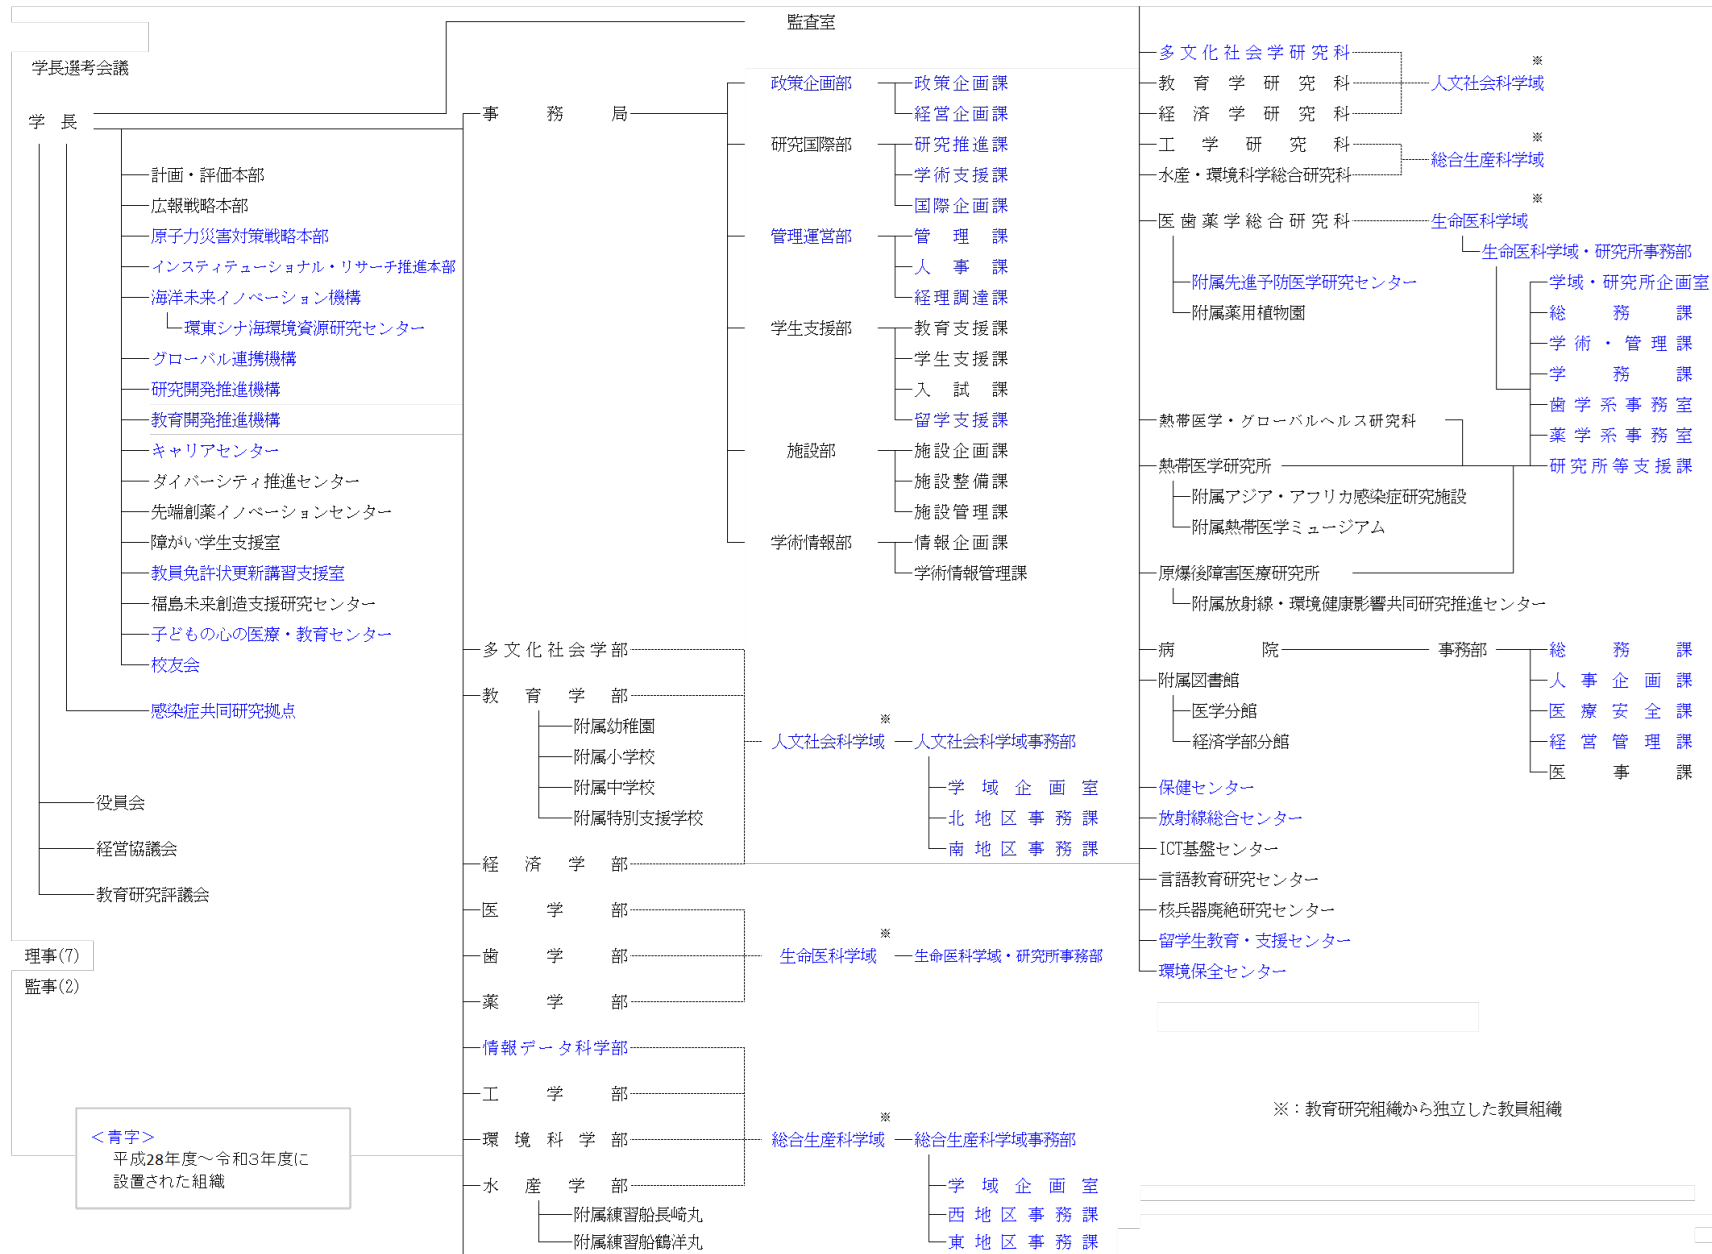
監査室

学長選考会議

学 長

計画・評価本部
広報戦略本部
原子力災害対策戦略本部
インスティテューショナル・リサーチ推進本部
海洋未来イノベーション機構
環東シナ海環境資源研究センター
グローバル連携機構
研究開発推進機構
教育開発推進機構
キャリアセンター
ダイバーシティ推進センター
先端創薬イノベーションセンター
障がい学生支援室
教員免許状更新講習支援室
福島未来創造支援研究センター
子どもの心の医療・教育センター
校友会
感染症共同研究拠点

役員会
経営協議会
教育研究評議会

理事(7)
監事(2)

＜青字＞
平成28年度～令和3年度に設置された組織

事 務 局

政策企画部
政策企画課
経営企画課
研究国際部
研究推進課
学術支援課
国際企画課
管理運営部
管 理 課
人 事 課
経理調達課
学生支援部
教育支援課
学生支援課
入 試 課
留学支援課
施設部
施設企画課
施設整備課
施設管理課
学術情報部
情報企画課
学術情報管理課

多文化社会学部
教 育 学 部
附属幼稚園
附属小学校
附属中学校
附属特別支援学校
経 済 学 部
人文社会科学域 ※
人文社会科学域事務部
学 域 企 画 室
北 地 区 事 務 課
南 地 区 事 務 課

医 学 部
歯 学 部
薬 学 部
生命医科学域 ※
生命医科学域・研究所事務部

情報データ科学部
工 学 部
環 境 科 学 部
水 産 学 部
附属練習船長崎丸
附属練習船鶴洋丸
総合生産科学域 ※
総合生産科学域事務部
学 域 企 画 室
西 地 区 事 務 課
東 地 区 事 務 課

多文化社会学研究科
教 育 学 研 究 科
経 済 学 研 究 科
人文社会科学域 ※
工 学 研 究 科
水産・環境科学総合研究科
総合生産科学域 ※
医歯薬学総合研究科
生命医科学域 ※
生命医科学域・研究所事務部
附属先進予防医学研究センター
附属薬用植物園
学域・研究所企画室
総 務 課
学 術 ・ 管 理 課
学 務 課
歯 学 系 事 務 室
薬 学 系 事 務 室
研 究 所 等 支 援 課
熱帯医学・グローバルヘルス研究科
熱帯医学研究所
附属アジア・アフリカ感染症研究施設
附属熱帯医学ミュージアム
原爆後障害医療研究所
附属放射線・環境健康影響共同研究推進センター

病 院
事務部
総 務 課
人 事 企 画 課
医 療 安 全 課
経 営 管 理 課
医 事 課
附属図書館
医学分館
経済学部分館
保健センター
放射線総合センター
ICT基盤センター
言語教育研究センター
核兵器廃絶研究センター
留学生教育・支援センター
環境保全センター

※：教育研究組織から独立した教員組織